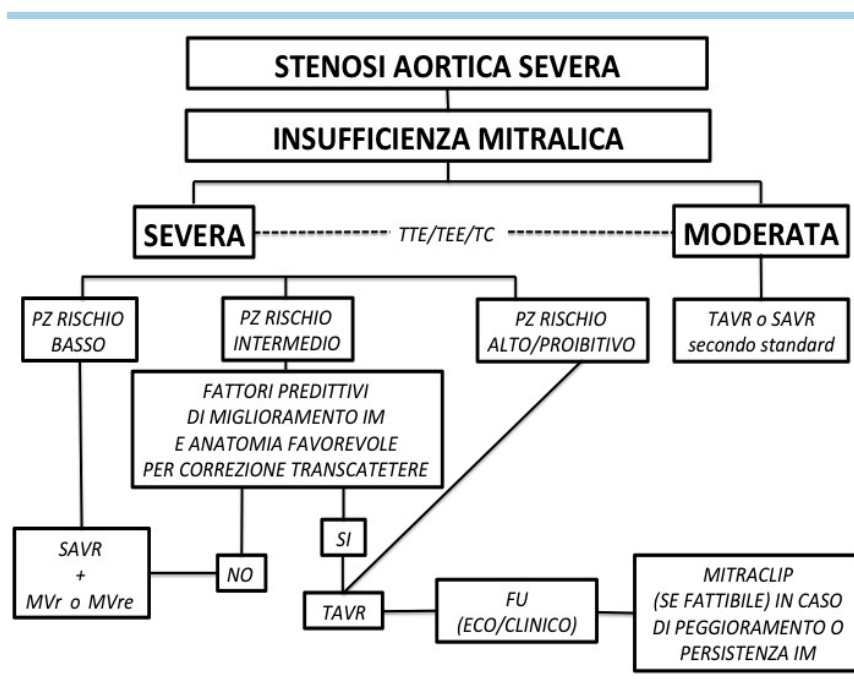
STENOSI AORTICA SEVERA

INSUFFICIENZA MITRALICA

SEVERA

TTE/TEE/TC

MODERATA

PZ RISCHIO BASSO

PZ RISCHIO INTERMEDIO

PZ RISCHIO ALTO/PROIBITIVO

TAVR o SAVR secondo standard

FATTORI PREDITTIVI DI MIGLIORAMENTO IM E ANATOMIA FAVOREVOLE PER CORREZIONE TRANSCATETERE

SI

NO

SAVR + MVr o MVre

TAVR

FU (ECO/CLINICO)

MITRACLIP (SE FATTIBILE) IN CASO DI PEGGIORAMENTO O PERSISTENZA IM